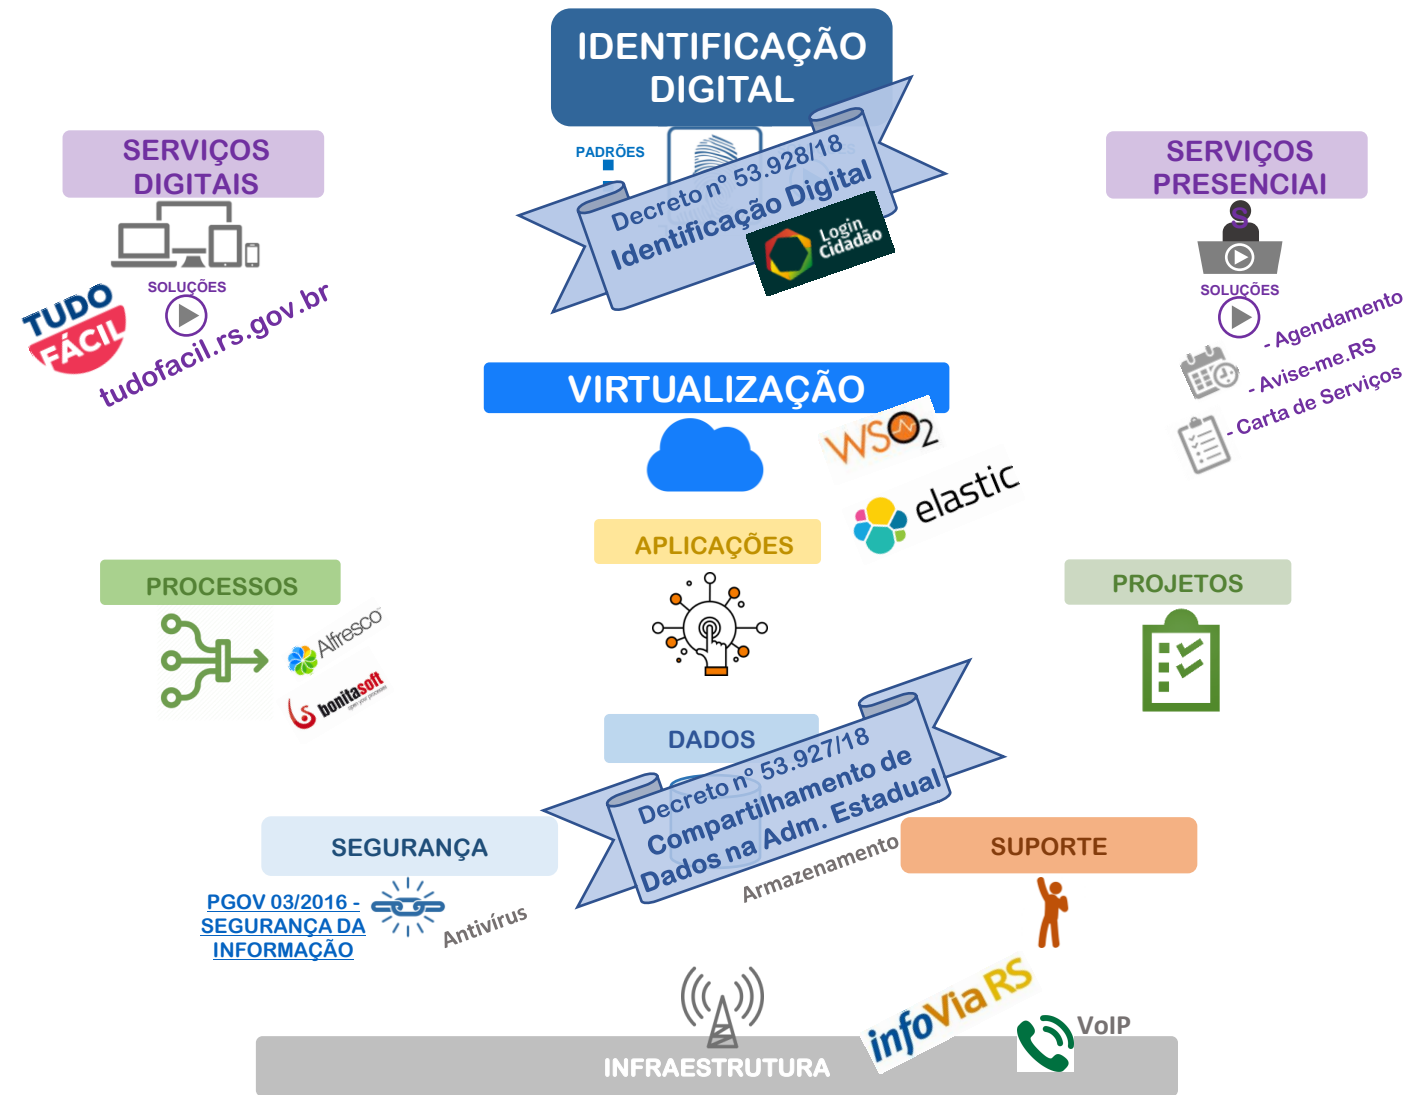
IDENTIFICAÇÃO DIGITAL

PADRÕES

Decreto nº 53.928/18
Identificação Digital

Login Cidadão

SERVIÇOS DIGITAIS

TUDO FÁCIL

SOLUÇÕES

tudofacil.rs.gov.br

SERVIÇOS PRESENCIAI

SOLUÇÕES

- Agendamento
- Avise-me.RS
- Carta de Serviços

VIRTUALIZAÇÃO

WSO2

elastic

APLICAÇÕES

PROCESSOS

Alfresco

bonitasoft

PROJETOS

DADOS

Decreto nº 53.927/18
Compartilhamento de Dados na Adm. Estadual

Armazenamento

SEGURANÇA

PGOV 03/2016 - SEGURANÇA DA INFORMAÇÃO

Antivírus

SUPORTE

infoVia RS

VoIP

INFRAESTRUTURA